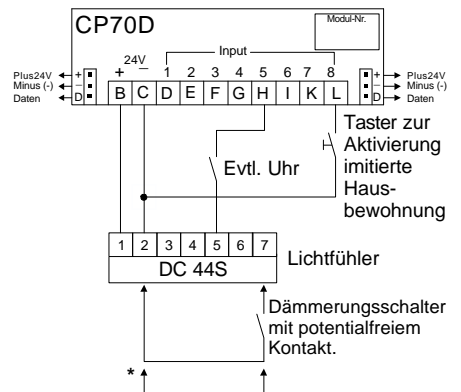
CP70D

Modul-Nr.

24V
+ −

Input
1 2 3 4 5 6 7 8

Plus24V
Minus (-)
Daten

+
−
D

B C D E F G H I K L

+
−
D

Plus24V
Minus (-)
Daten

Taster zur Aktivierung imitierte Hausbewohnung

Evtl. Uhr

1 2 3 4 5 6 7

DC 44S

Lichtfühler

Dämmerungsschalter mit potentialfreiem Kontakt.

*